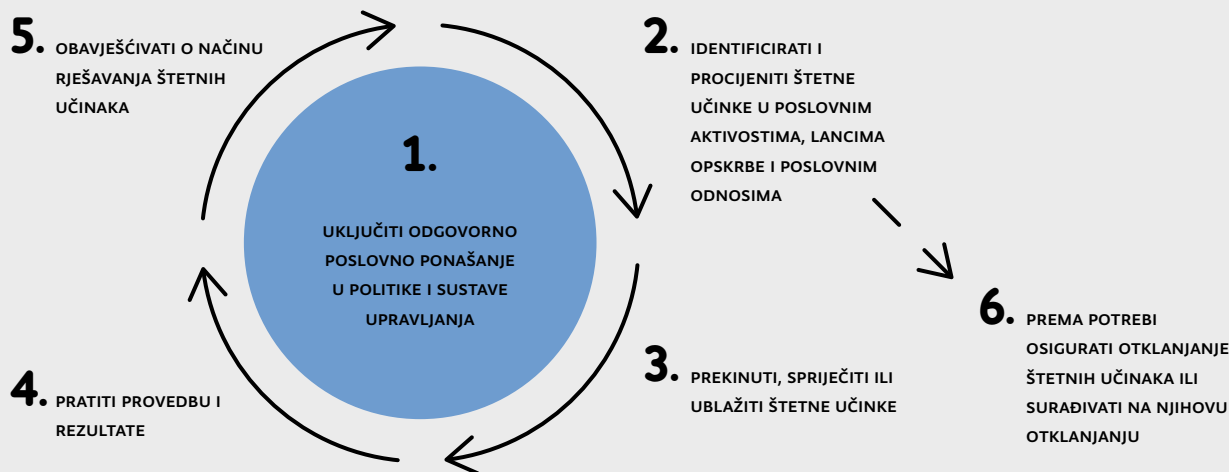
5. OBAVJEŠĆIVATI O NAČINU RJEŠAVANJA ŠTETNIH UČINAKA

1. UKLJUČITI ODGOVORNO POSLOVNO PONAŠANJE U POLITIKE I SUSTAVE UPRAVLJANJA

2. IDENTIFICIRATI I PROCIJENITI ŠTETNE UČINKE U POSLOVNIM AKTIVOSTIMA, LANCIMA OPSKRBE I POSLOVNIM ODNOSIMA

6. PREMA POTREBI OSIGURATI OTKLANJANJE ŠTETNIH UČINAKA ILI SURAĐIVATI NA NJIHOVU OTKLANJANJU

3. PREKINUTI, SPRIJEČITI ILI UBLAŽITI ŠTETNE UČINKE

4. PRATITI PROVEDBU I REZULTATE